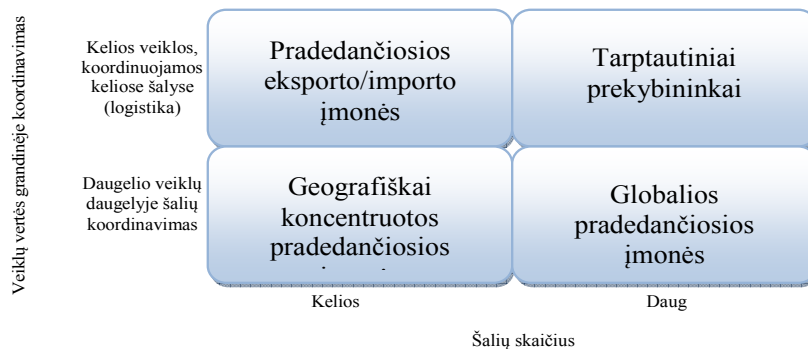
Veiklų vertės grandinėje koordinavimas

Kelios veiklos, koordinuojamos keliose šalyse (logistika)

Pradedančiosios eksporto/importo įmonės

Tarptautiniai prekybininkai

Daugelio veiklų daugelyje šalių koordinavimas

Geografiškai koncentruotos pradedančiosios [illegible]

Globalios pradedančiosios įmonės

Kelios

Daug

Šalių skaičius